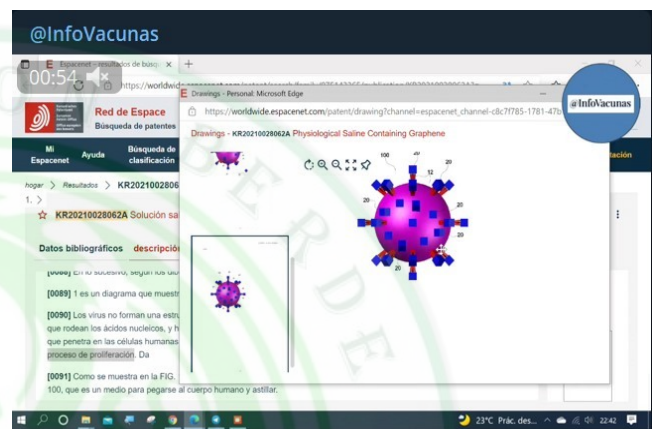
@InfoVacunas

Espacenet – resultados de búsq ×

00:54

https://worldwide.espacenet.com/patent/search/family/

Red de Espace
Búsqueda de patentes

Mi Espacenet
Ayuda
Búsqueda de clasificación

hogar > Resultados > KR2021002806

KR20210028062A Solución sa

Datos bibliográficos descripción

[0088] En lo sucesivo, según los dib

[0089] 1 es un diagrama que muestr

[0090] Los virus no forman una estru que rodean los ácidos nucleicos, y h que penetra en las células humanas proceso de proliferación. Da

[0091] Como se muestra en la FIG. 100, que es un medio para pegarse al cuerpo humano y astillar.

Drawings - Personal: Microsoft Edge

https://worldwide.espacenet.com/patent/drawing?channel=espacenet_channel-c8c7f785-1781-47b

Drawings - KR20210028062A Physiological Saline Containing Graphene

100
20
12
20
20
20
20

@InfoVacunas

23°C Prác. des...
22:42